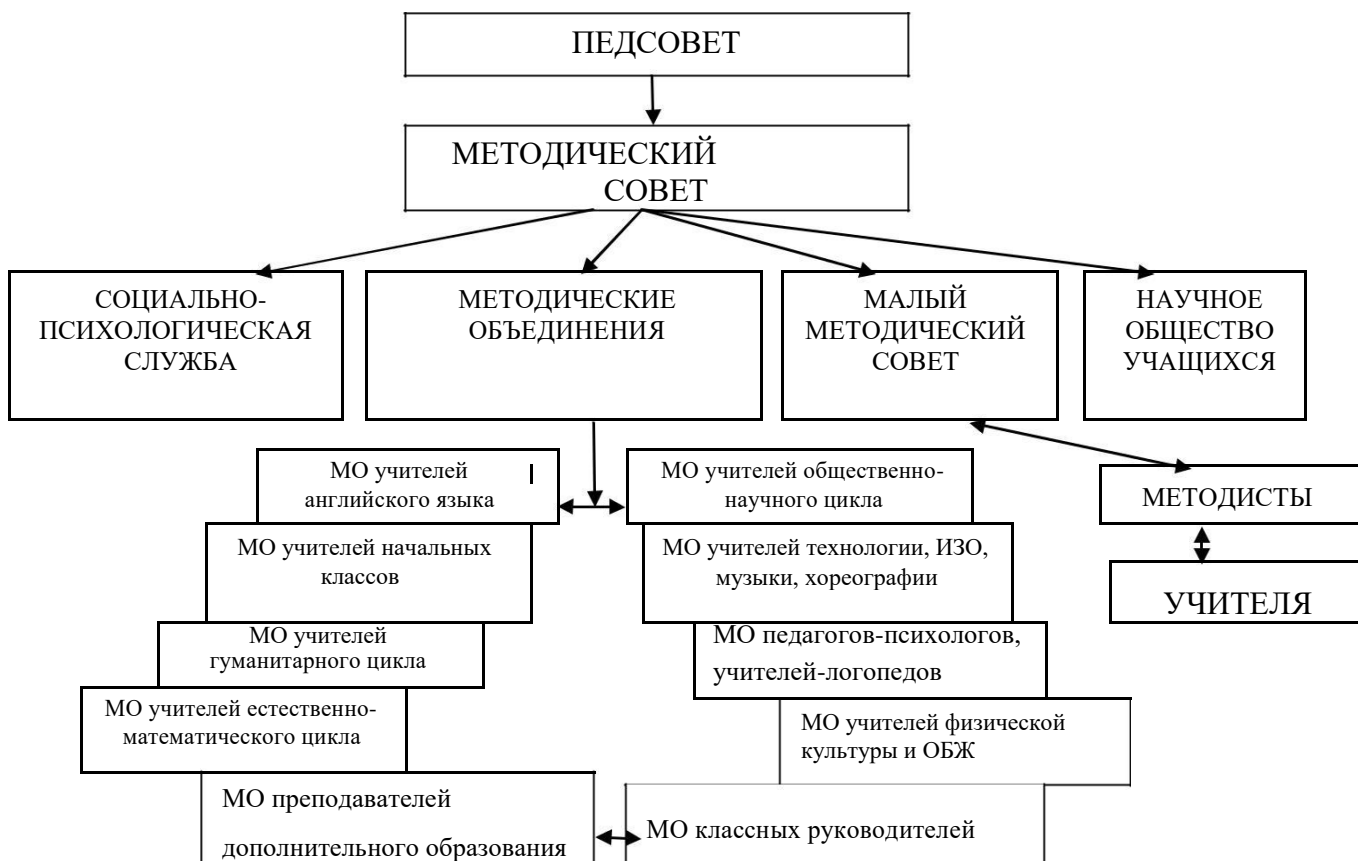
ПЕДСОВЕТ

МЕТОДИЧЕСКИЙ СОВЕТ

СОЦИАЛЬНО-ПСИХОЛОГИЧЕСКАЯ СЛУЖБА

МЕТОДИЧЕСКИЕ ОБЪЕДИНЕНИЯ

МАЛЫЙ МЕТОДИЧЕСКИЙ СОВЕТ

НАУЧНОЕ ОБЩЕСТВО УЧАЩИХСЯ

МО учителей английского языка

МО учителей общественно-научного цикла

МЕТОДИСТЫ

МО учителей начальных классов

МО учителей технологии, ИЗО, музыки, хореографии

УЧИТЕЛЯ

МО учителей гуманитарного цикла

МО педагогов-психологов, учителей-логопедов

МО учителей естественно-математического цикла

МО учителей физической культуры и ОБЖ

МО преподавателей дополнительного образования

МО классных руководителей